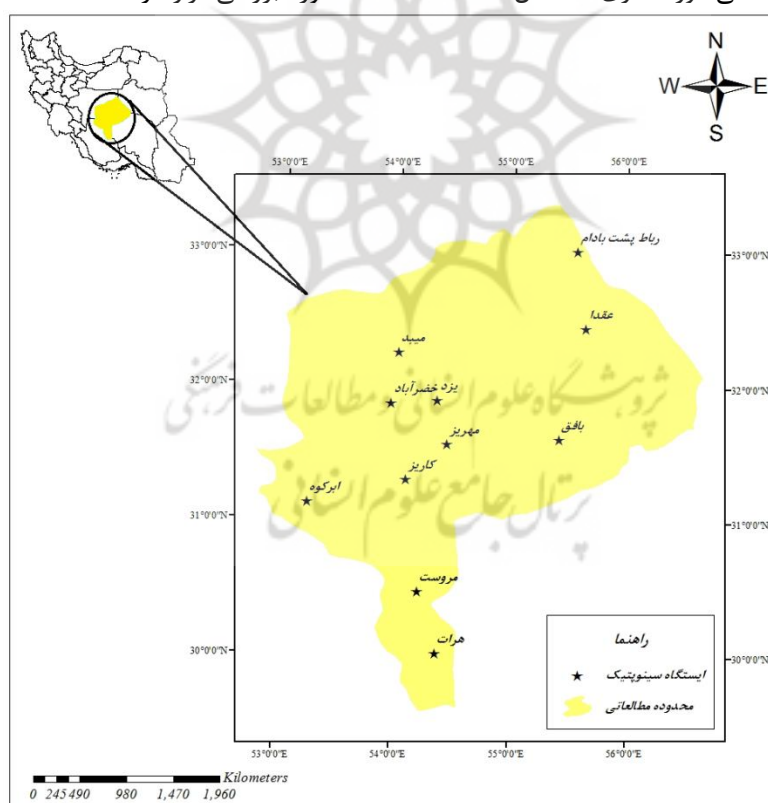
N
W
E
S

53°0'0"E 54°0'0"E 55°0'0"E 56°0'0"E

33°0'0"N
32°0'0"N
31°0'0"N
30°0'0"N

رباط پشت بادام
عقدا
میبد
یزد
خضرآباد
مهریز
بافق
کاریز
ابرکوه
مروست
هرات

پژوهشگاه علوم انسانی و مطالعات فرهنگی
پرتال جامع علوم انسانی

راهنما
ایستگاه سینوپتیک
محدوده مطالعاتی

53°0'0"E 54°0'0"E 55°0'0"E 56°0'0"E

Kilometers
0 245 490 980 1,470 1,960